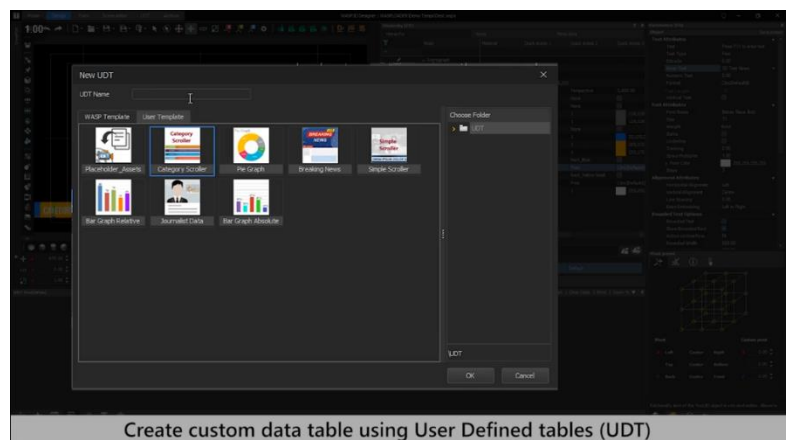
New UDT

UDT Name

WASP Template | User Template

Category Scroller

Simple Scroller

Placeholder_Assets | Category Scroller | Pie Graph | Breaking News | Simple Scroller

Bar Graph Relative | Journalist Data | Bar Graph Absolute

Choose Folder

UDT

UDT

OK | Cancel

Create custom data table using User Defined tables (UDT)